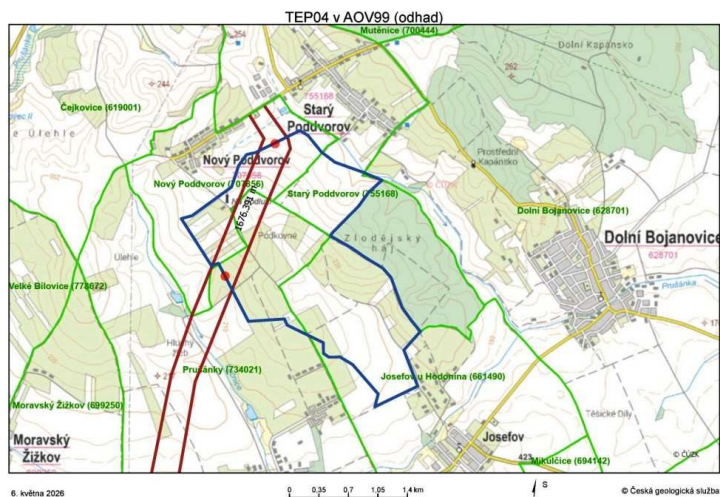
TEP04 v AOV99 (odhad)

Mutěnice (700444)
Dolní Kapansko
254
244
262
Čejkovice (619001)
755168
Starý Poddvorov
Úlehle
Nový Poddvorov
Prostřední Kapansko
Nový Poddvorov (707856)
Starý Poddvorov (755168)
Dolní Bojanovice (628701)
Podsedky
4676,391
Zlodějský háj
Dolní Bojanovice
Podkovné
628701
Úlehle
Průdánka
Velké Bílovice (778672)
Hlinný žleb
Prušánky (734021)
Josefov u Hodonína (661490)
Moravský Žižkov (699250)
Těšické Díly
Moravský Žižkov
Josefov
423
Mikulčice (694142)
© ČÚZK
6. května 2026
0 0,35 0,7 1,05 1,4 km
S
© Česká geologická služba